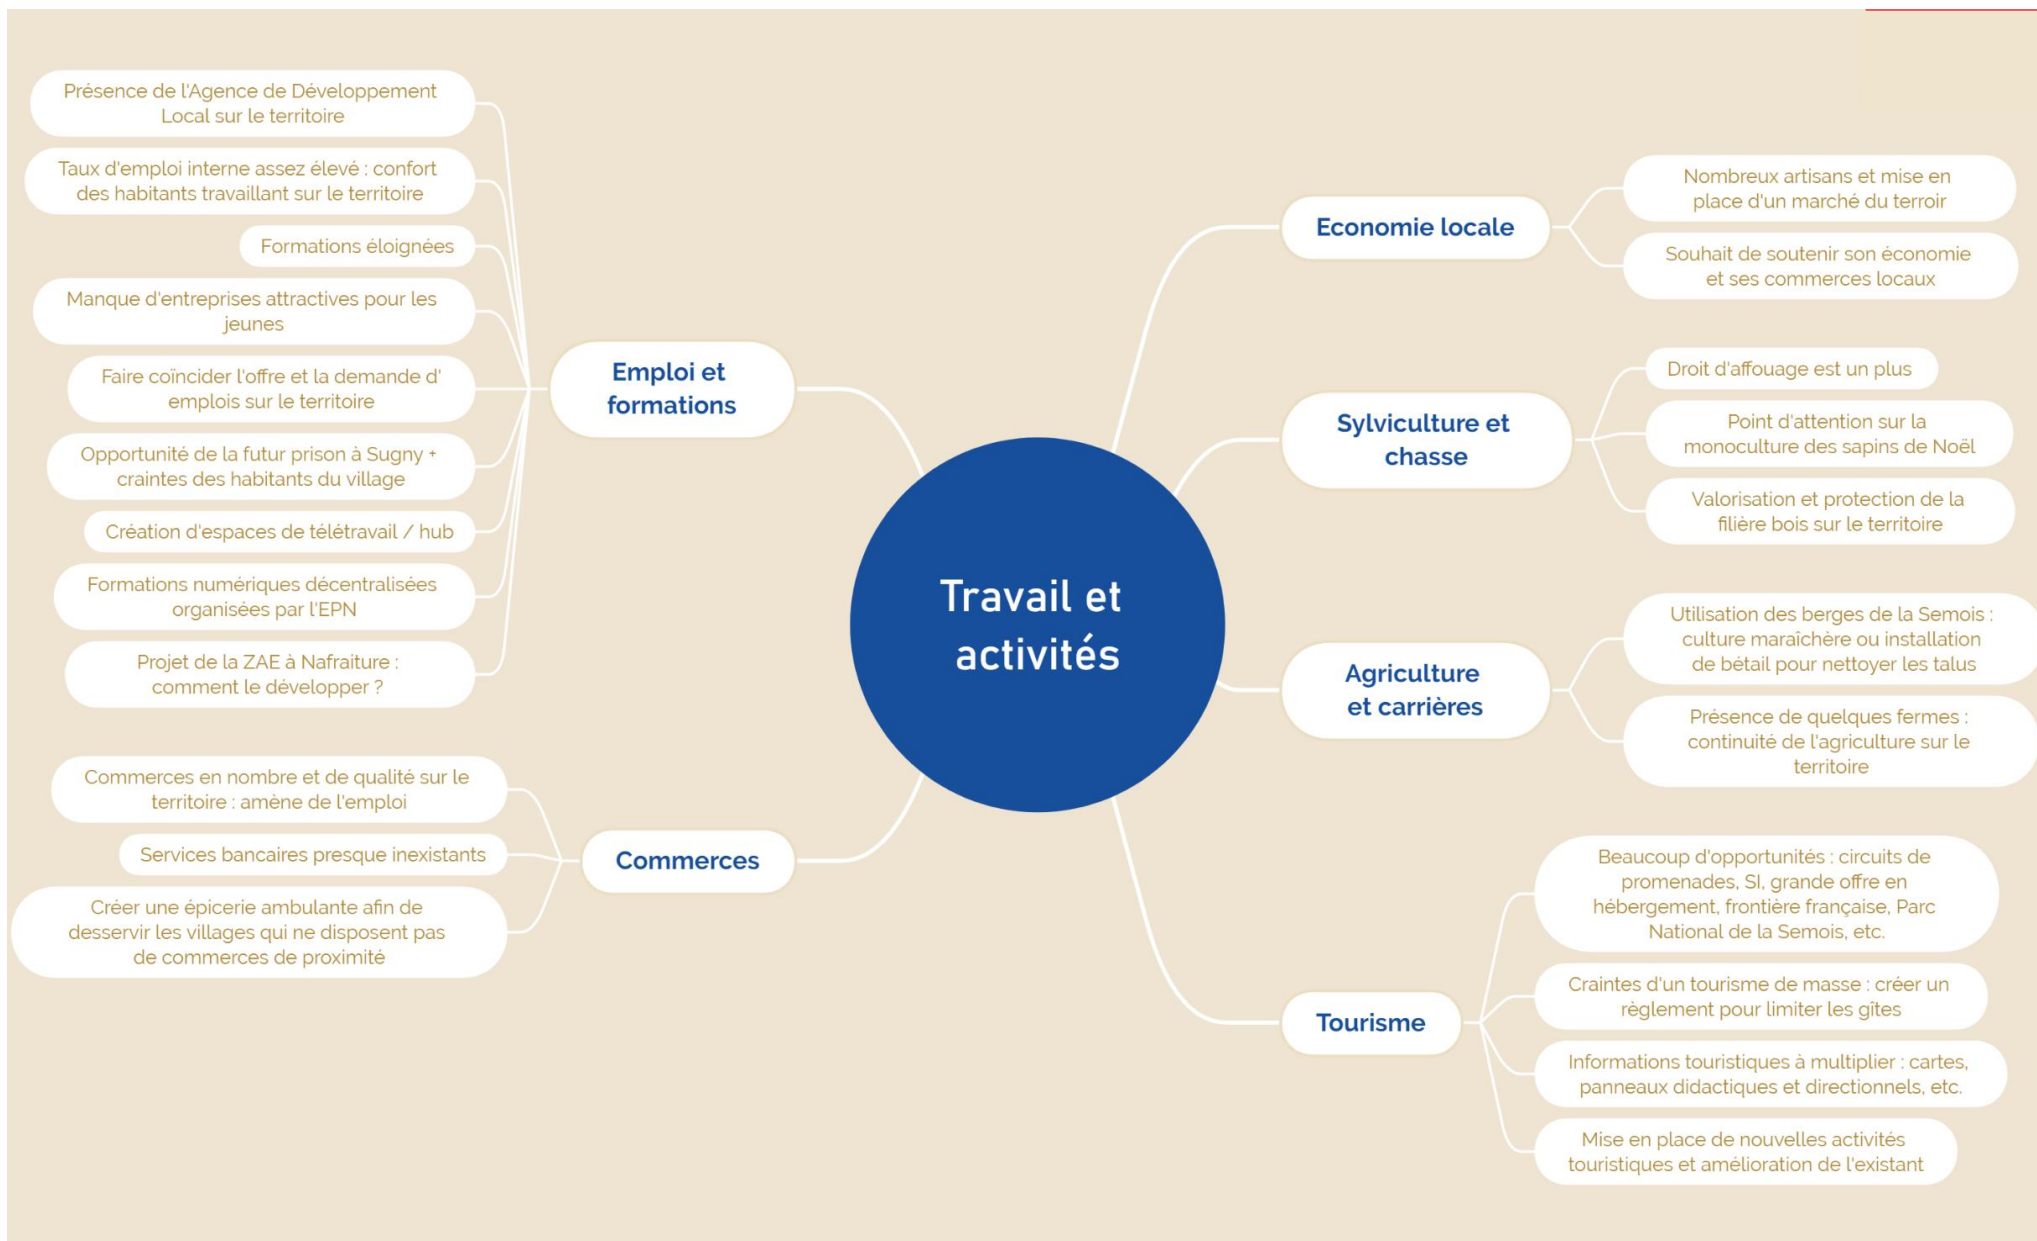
Travail et activités

Emploi et formations

Présence de l'Agence de Développement Local sur le territoire

Taux d'emploi interne assez élevé : confort des habitants travaillant sur le territoire

Formations éloignées

Manque d'entreprises attractives pour les jeunes

Faire coïncider l'offre et la demande d' emplois sur le territoire

Opportunité de la futur prison à Sugny + craintes des habitants du village

Création d'espaces de télétravail / hub

Formations numériques décentralisées organisées par l'EPN

Projet de la ZAE à Nafraiture : comment le développer ?

Commerces

Commerces en nombre et de qualité sur le territoire : amène de l'emploi

Services bancaires presque inexistants

Créer une épicerie ambulante afin de desservir les villages qui ne disposent pas de commerces de proximité

Economie locale

Nombreux artisans et mise en place d'un marché du terroir

Souhait de soutenir son économie et ses commerces locaux

Sylviculture et chasse

Droit d'affouage est un plus

Point d'attention sur la monoculture des sapins de Noël

Valorisation et protection de la filière bois sur le territoire

Agriculture et carrières

Utilisation des berges de la Semois : culture maraîchère ou installation de bétail pour nettoyer les talus

Présence de quelques fermes : continuité de l'agriculture sur le territoire

Tourisme

Beaucoup d'opportunités : circuits de promenades, SI, grande offre en hébergement, frontière française, Parc National de la Semois, etc.

Craintes d'un tourisme de masse : créer un règlement pour limiter les gîtes

Informations touristiques à multiplier : cartes, panneaux didactiques et directionnels, etc.

Mise en place de nouvelles activités touristiques et amélioration de l'existant